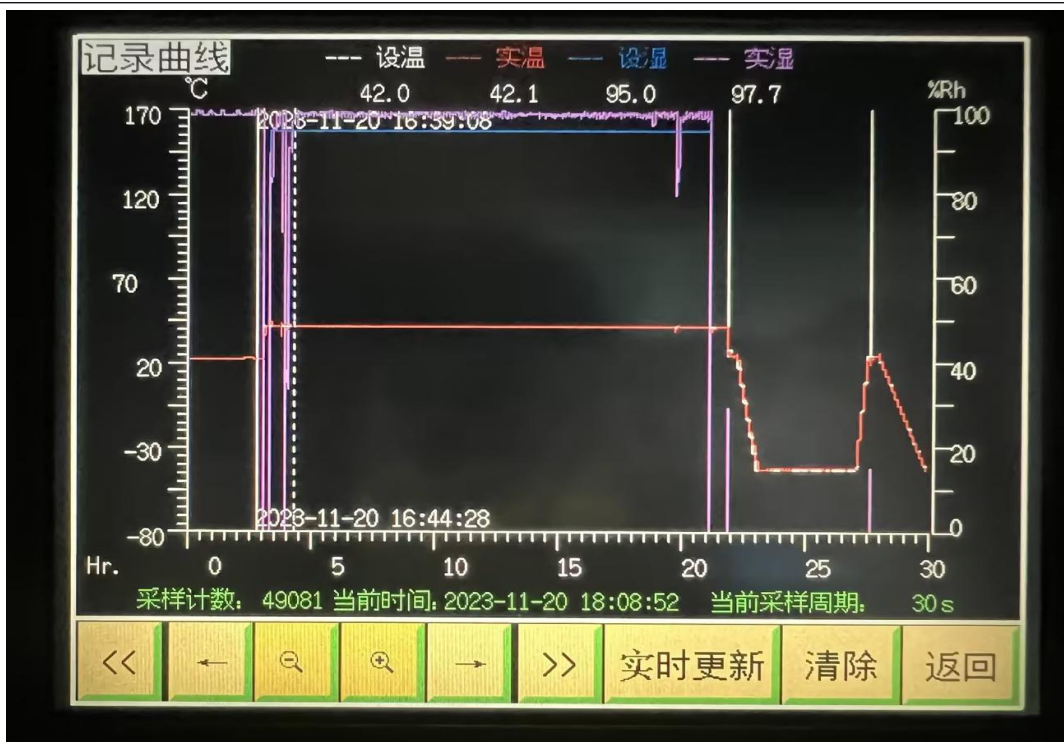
记录曲线 --- 设温 --- 实温 --- 设湿 --- 实湿

℃ 42.0 42.1 95.0 97.7 %Rh

170 120 70 20 -30 -80

100 80 60 40 20 0

2023-11-20 16:59:08

2023-11-20 16:44:28

Hr. 0 5 10 15 20 25 30

采样计数: 49081 当前时间: 2023-11-20 18:08:52 当前采样周期: 30 s

<< ← ⊖ ⊕ → >> 实时更新 清除 返回